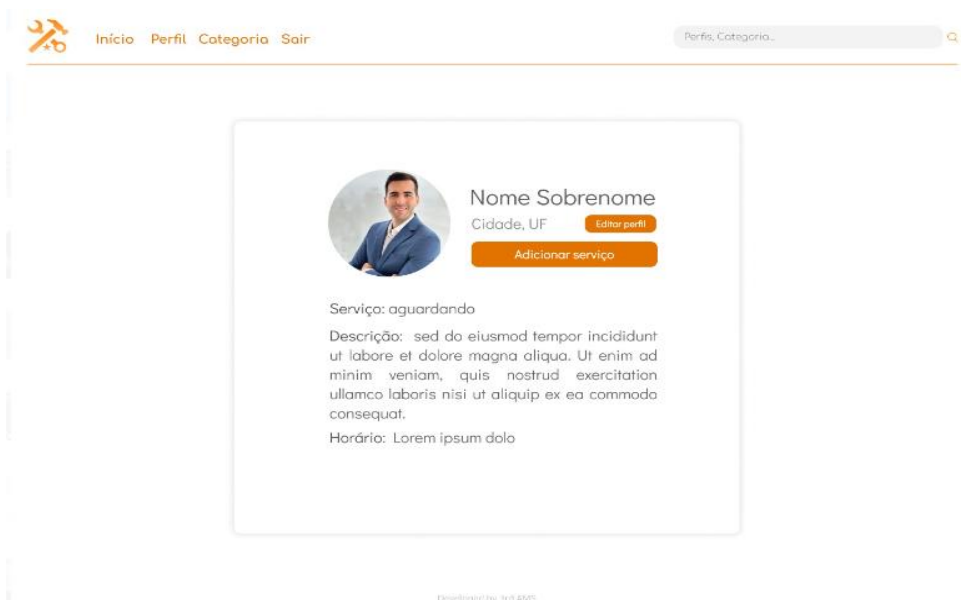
Início Perfil Categoria Sair

Perfis, Categoria...

Nome Sobrenome

Cidade, UF

Editar perfil

Adicionar serviço

Serviço: aguardando

Descrição: sed do eiusmod tempor incididunt ut labore et dolore magna aliqua. Ut enim ad minim veniam, quis nostrud exercitation ullamco laboris nisi ut aliquip ex ea commodo consequat.

Horário: Lorem ipsum dolo

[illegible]